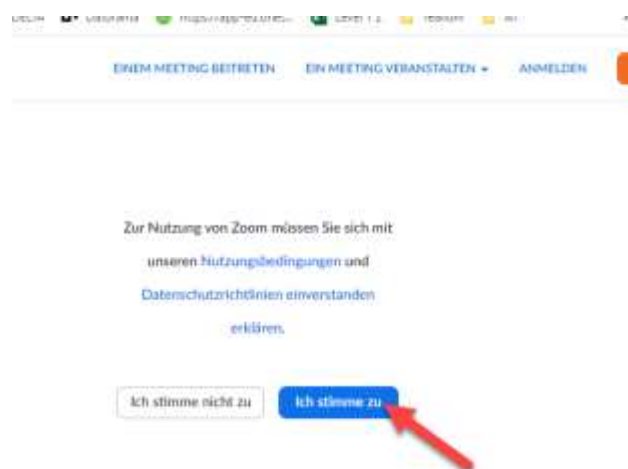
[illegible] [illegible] https://app-eu.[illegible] Level 1.1 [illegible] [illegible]

EINEM MEETING BEITRETEN   EIN MEETING VERANSTALTEN ▾   ANMELDEN

Zur Nutzung von Zoom müssen Sie sich mit unseren Nutzungsbedingungen und Datenschutzrichtlinien einverstanden erklären.

Ich stimme nicht zu   Ich stimme zu